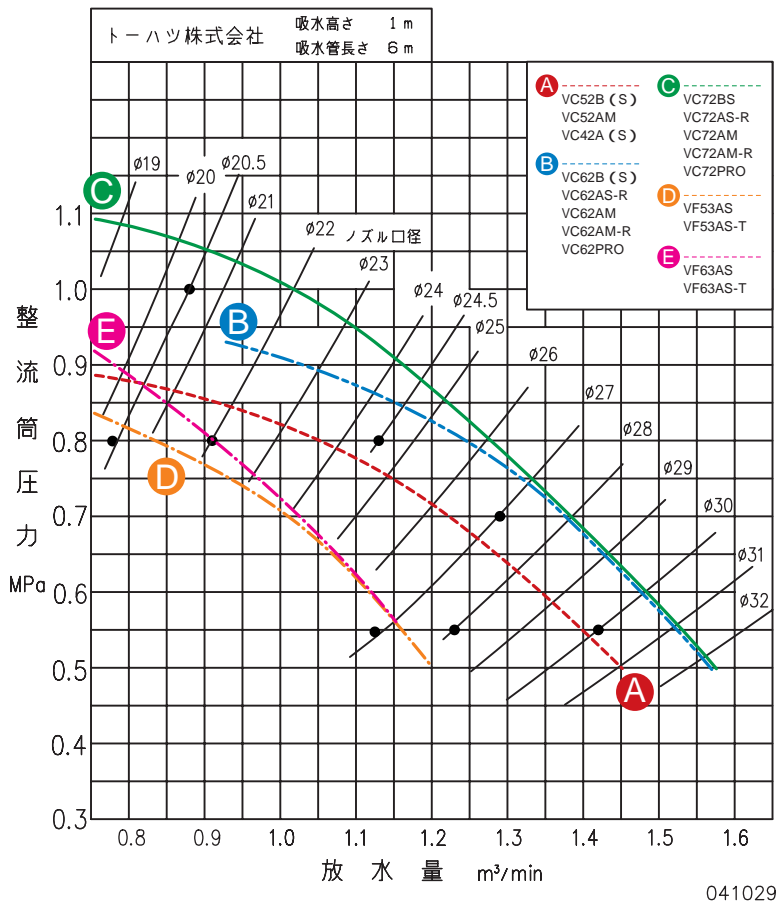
トーハツ株式会社　吸水高さ　1 m
吸水管長さ　6 m

A VC52B（S） VC52AM VC42A（S）
B VC62B（S） VC62AS-R VC62AM VC62AM-R VC62PRO
C VC72BS VC72AS-R VC72AM VC72AM-R VC72PRO
D VF53AS VF53AS-T
E VF63AS VF63AS-T

ø19 ø20 ø20.5 ø21 ø22 ノズル口径 ø23 ø24 ø24.5 ø25 ø26 ø27 ø28 ø29 ø30 ø31 ø32

C E B D A

整流筒圧力 MPa

1.1 1.0 0.9 0.8 0.7 0.6 0.5 0.4 0.3

0.8 0.9 1.0 1.1 1.2 1.3 1.4 1.5 1.6

放 水 量 m³/min

041029